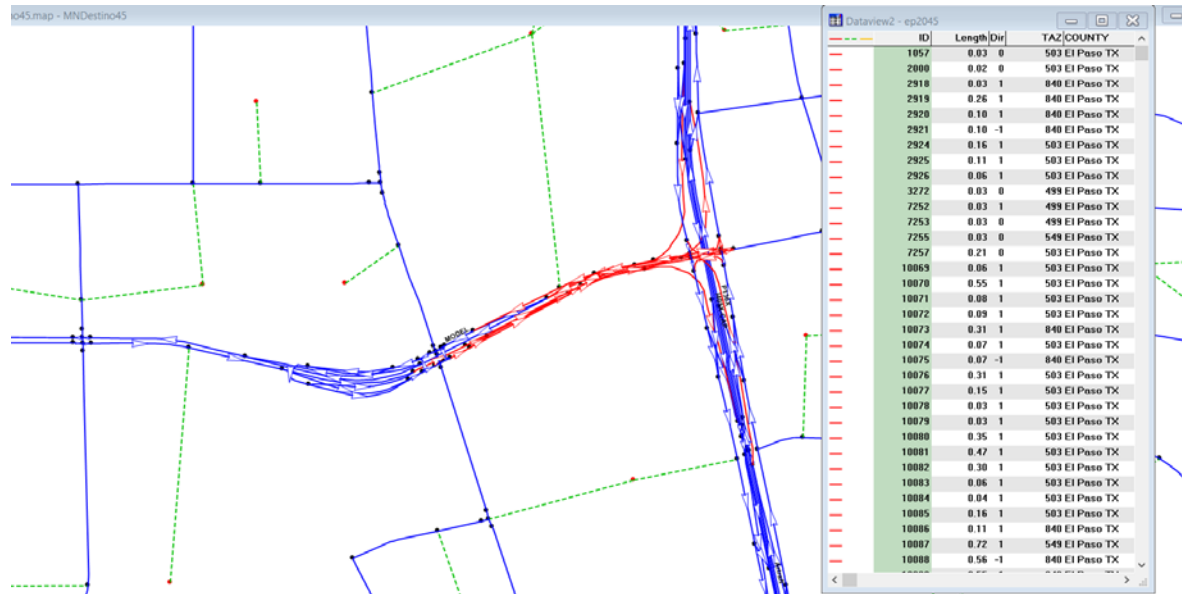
o45.map - MNDestino45

Dataview2 - ep2045

| | ID | Length | Dir | TAZ | COUNTY |
|---|---|---|---|---|---|
| | 1057 | 0.03 | 0 | 503 | El Paso TX |
| | 2000 | 0.02 | 0 | 503 | El Paso TX |
| | 2918 | 0.03 | 1 | 840 | El Paso TX |
| | 2919 | 0.26 | 1 | 840 | El Paso TX |
| | 2920 | 0.10 | 1 | 840 | El Paso TX |
| | 2921 | 0.10 | -1 | 840 | El Paso TX |
| | 2924 | 0.16 | 1 | 503 | El Paso TX |
| | 2925 | 0.11 | 1 | 503 | El Paso TX |
| | 2926 | 0.06 | 1 | 503 | El Paso TX |
| | 3272 | 0.03 | 0 | 499 | El Paso TX |
| | 7252 | 0.03 | 1 | 499 | El Paso TX |
| | 7253 | 0.03 | 0 | 499 | El Paso TX |
| | 7255 | 0.03 | 0 | 549 | El Paso TX |
| | 7257 | 0.21 | 0 | 503 | El Paso TX |
| | 10069 | 0.06 | 1 | 503 | El Paso TX |
| | 10070 | 0.55 | 1 | 503 | El Paso TX |
| | 10071 | 0.08 | 1 | 503 | El Paso TX |
| | 10072 | 0.09 | 1 | 503 | El Paso TX |
| | 10073 | 0.31 | 1 | 840 | El Paso TX |
| | 10074 | 0.07 | 1 | 503 | El Paso TX |
| | 10075 | 0.07 | -1 | 840 | El Paso TX |
| | 10076 | 0.31 | 1 | 503 | El Paso TX |
| | 10077 | 0.15 | 1 | 503 | El Paso TX |
| | 10078 | 0.03 | 1 | 503 | El Paso TX |
| | 10079 | 0.03 | 1 | 503 | El Paso TX |
| | 10080 | 0.35 | 1 | 503 | El Paso TX |
| | 10081 | 0.47 | 1 | 503 | El Paso TX |
| | 10082 | 0.30 | 1 | 503 | El Paso TX |
| | 10083 | 0.06 | 1 | 503 | El Paso TX |
| | 10084 | 0.04 | 1 | 503 | El Paso TX |
| | 10085 | 0.16 | 1 | 503 | El Paso TX |
| | 10086 | 0.11 | 1 | 840 | El Paso TX |
| | 10087 | 0.72 | 1 | 549 | El Paso TX |
| | 10088 | 0.56 | -1 | 840 | El Paso TX |